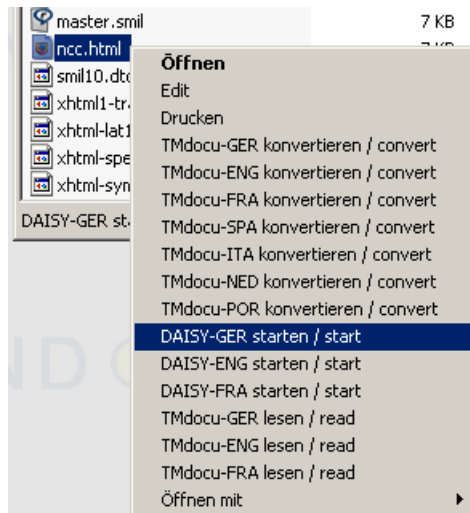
master.smil 7 KB
ncc.html 7 KB
smil10.dtd
xhtml1-tra
xhtml-lat1
xhtml-spe
xhtml-sym
DAISY-GER sta

Öffnen
Edit
Drucken
TMdocu-GER konvertieren / convert
TMdocu-ENG konvertieren / convert
TMdocu-FRA konvertieren / convert
TMdocu-SPA konvertieren / convert
TMdocu-ITA konvertieren / convert
TMdocu-NED konvertieren / convert
TMdocu-POR konvertieren / convert
DAISY-GER starten / start
DAISY-ENG starten / start
DAISY-FRA starten / start
TMdocu-GER lesen / read
TMdocu-ENG lesen / read
TMdocu-FRA lesen / read
Öffnen mit